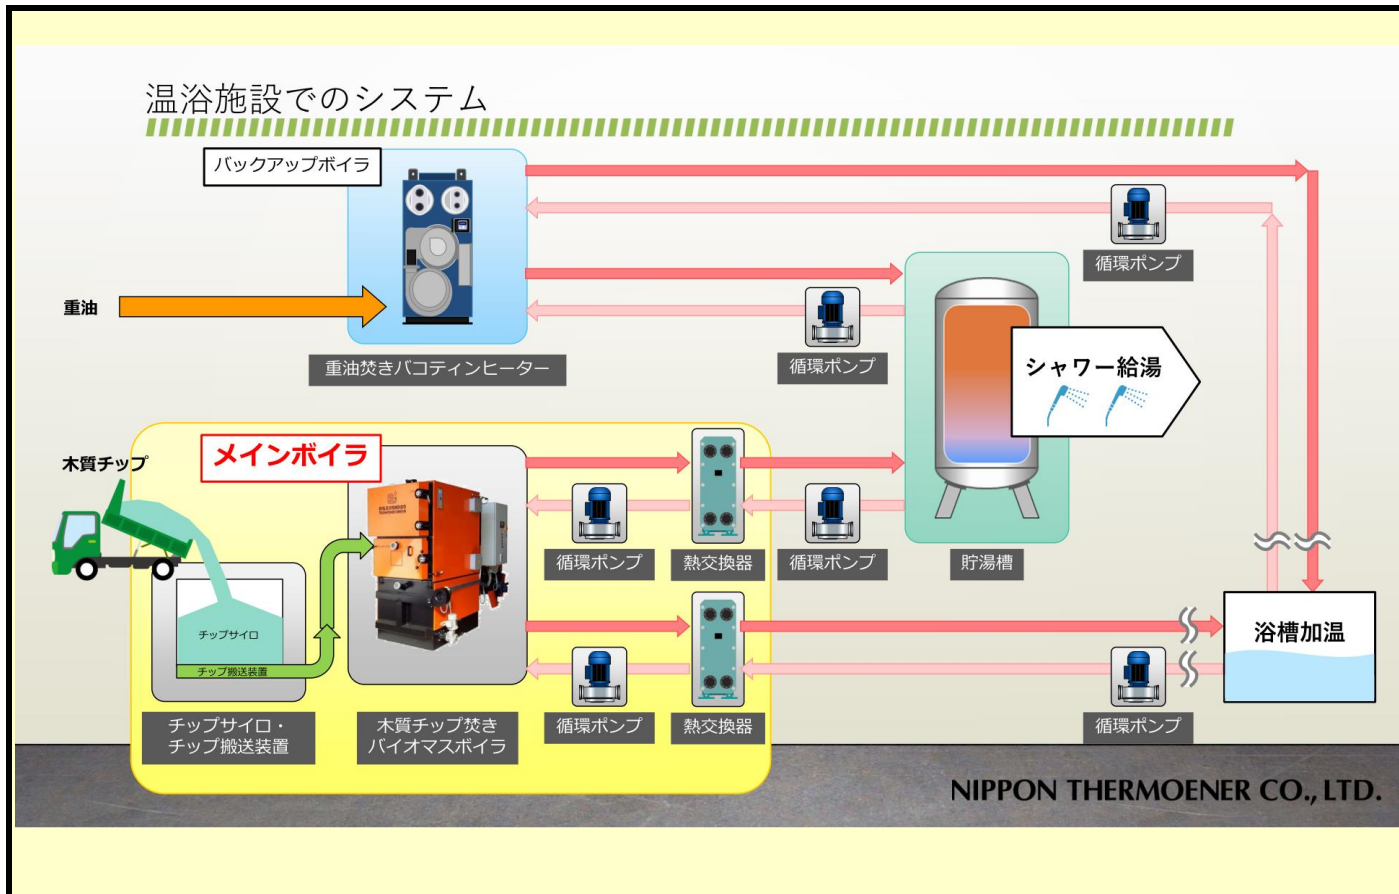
温浴施設でのシステム

バックアップボイラ

重油

重油焚きバコティンヒーター

循環ポンプ

循環ポンプ

シャワー給湯

木質チップ

メインボイラ

チップサイロ

チップ搬送装置

循環ポンプ

熱交換器

循環ポンプ

貯湯槽

浴槽加温

循環ポンプ

熱交換器

循環ポンプ

チップサイロ・
チップ搬送装置

木質チップ焚き
バイオマスボイラ

NIPPON THERMOENER CO., LTD.